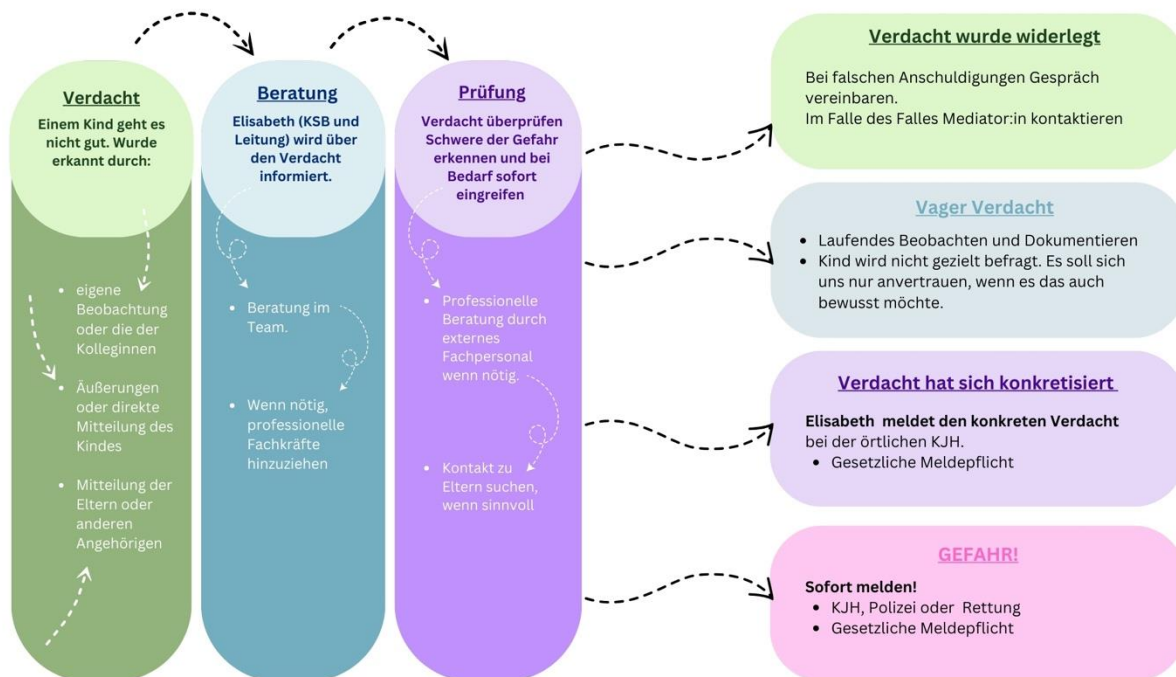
Verdacht

Einem Kind geht es nicht gut. Wurde erkannt durch:

- eigene Beobachtung oder die der Kolleginnen
- Äußerungen oder direkte Mitteilung des Kindes
- Mitteilung der Eltern oder anderen Angehörigen

Beratung

Elisabeth (KSB und Leitung) wird über den Verdacht informiert.

- Beratung im Team.
- Wenn nötig, professionelle Fachkräfte hinzuziehen

Prüfung

Verdacht überprüfen Schwere der Gefahr erkennen und bei Bedarf sofort eingreifen

- Professionelle Beratung durch externes Fachpersonal wenn nötig.
- Kontakt zu Eltern suchen, wenn sinnvoll

Verdacht wurde widerlegt

Bei falschen Anschuldigungen Gespräch vereinbaren.
Im Falle des Falles Mediator:in kontaktieren

Vager Verdacht

- Laufendes Beobachten und Dokumentieren
- Kind wird nicht gezielt befragt. Es soll sich uns nur anvertrauen, wenn es das auch bewusst möchte.

Verdacht hat sich konkretisiert

Elisabeth meldet den konkreten Verdacht bei der örtlichen KJH.
- Gesetzliche Meldepflicht

GEFAHR!

Sofort melden!
- KJH, Polizei oder Rettung
- Gesetzliche Meldepflicht